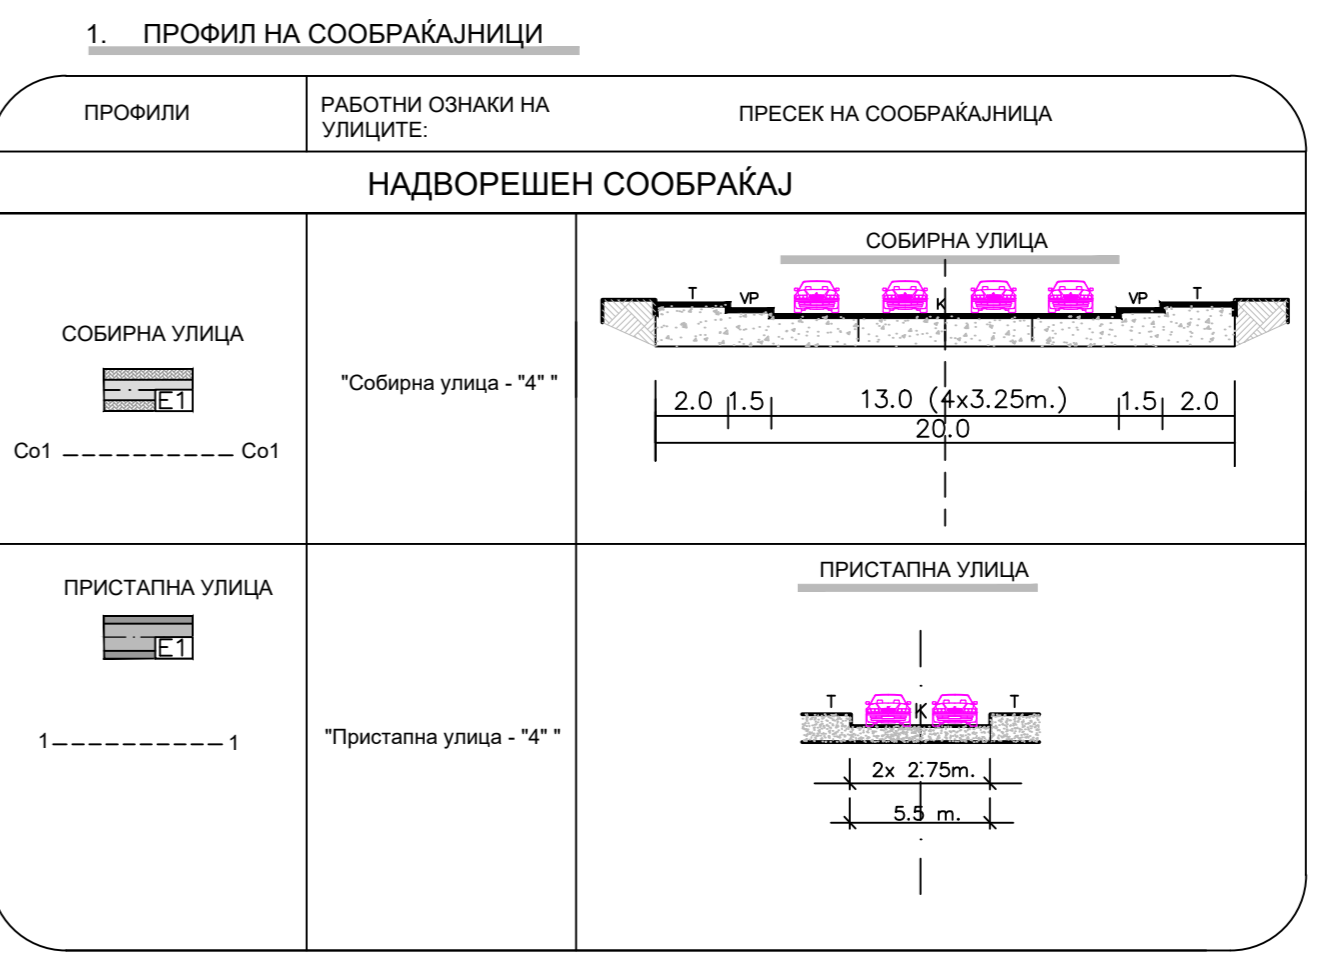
1. ПРОФИЛ НА СООБРАЌАЈНИЦИ

| ПРОФИЛИ | РАБОТНИ ОЗНАКИ НА УЛИЦИТЕ: | ПРЕСЕК НА СООБРАЌАЈНИЦА |
|---|---|---|
| НАДВОРЕШЕН СООБРАЌАЈ | | |
| СОБИРНА УЛИЦА E1 Co1 Co1 | "Собирна улица - "4" " | СОБИРНА УЛИЦА T VP K VP T 2.0 1.5 13.0 (4x3.25m.) 1.5 2.0 20.0 |
| ПРИСТАПНА УЛИЦА E1 1 1 | "Пристапна улица - "4" " | ПРИСТАПНА УЛИЦА T K T 2x 2.75m. 5.5 m. |